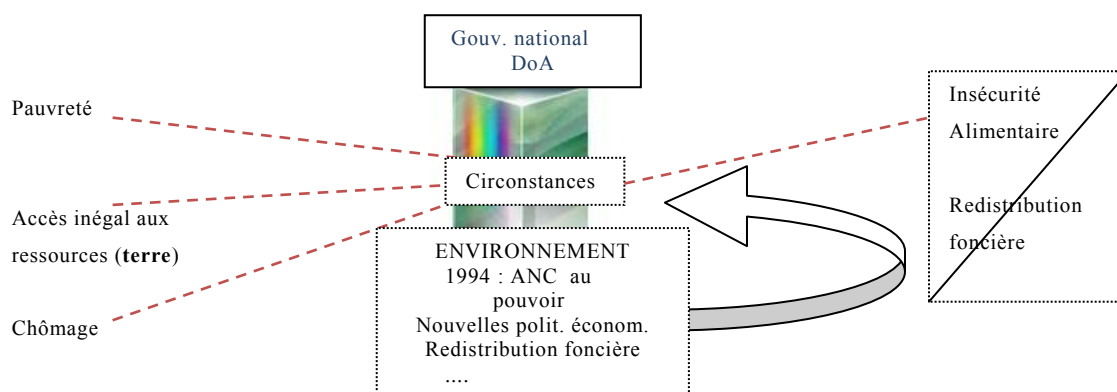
Gouv. national
DoA

Pauvreté

Accès inégal aux ressources (**terre**)

Chômage

Circonstances

ENVIRONNEMENT
1994 : ANC au pouvoir
Nouvelles polit. économ.
Redistribution foncière
....

Insécurité Alimentaire

Redistribution foncière